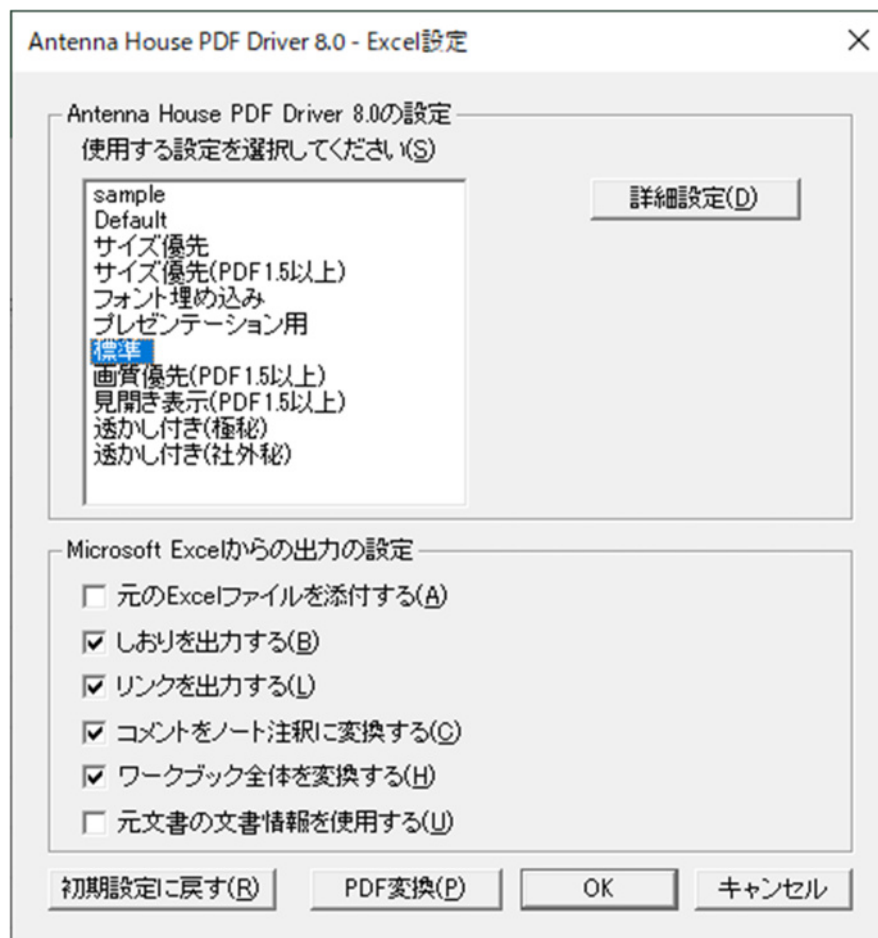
Antenna House PDF Driver 8.0 - Excel設定

×

Antenna House PDF Driver 8.0の設定

使用する設定を選択してください(S)

sample
Default
サイズ優先
サイズ優先(PDF1.5以上)
フォント埋め込み
プレゼンテーション用
標準
画質優先(PDF1.5以上)
見開き表示(PDF1.5以上)
透かし付き(極秘)
透かし付き(社外秘)

詳細設定(D)

Microsoft Excelからの出力の設定

元のExcelファイルを添付する(A)

しおりを出力する(B)

リンクを出力する(L)

コメントをノート注釈に変換する(C)

ワークブック全体を変換する(H)

元文書の文書情報を使用する(U)

初期設定に戻す(R)

PDF変換(P)

OK

キャンセル